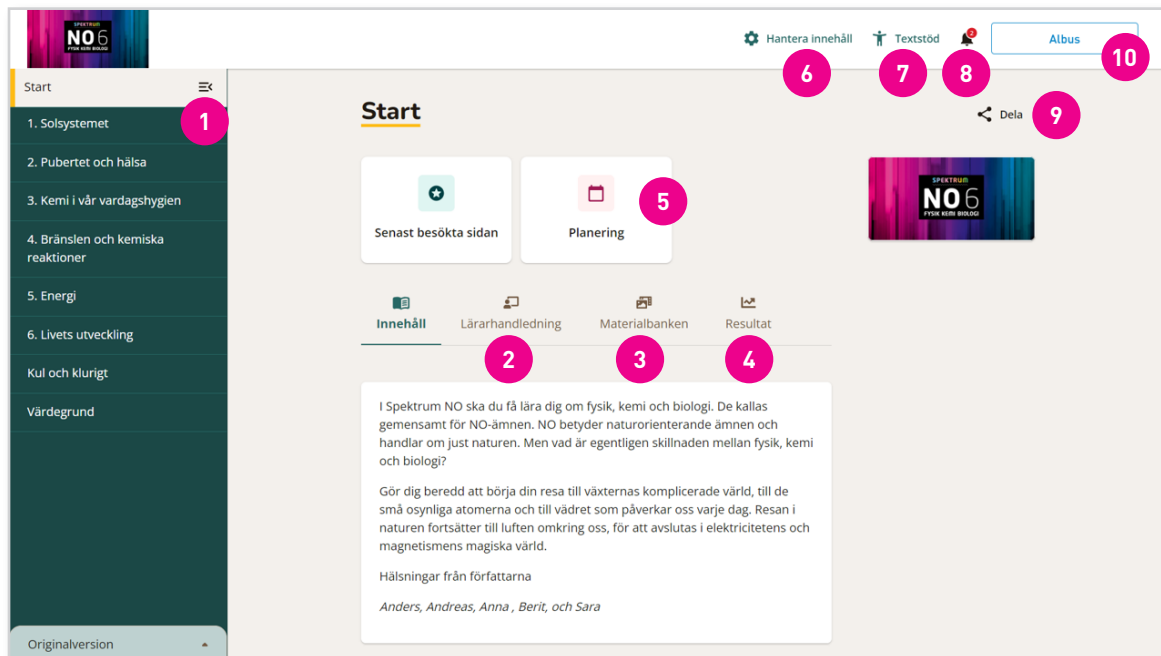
SPEKTRUM
NO 6
FYSIK KEMI BIOLOGI

Hantera innehåll
6
Textstöd
7
2
8
Albus
10

Start
1
1. Solsystemet
2. Pubertet och hälsa
3. Kemi i vår vardagshygien
4. Bränslen och kemiska reaktioner
5. Energi
6. Livets utveckling
Kul och klurigt
Värdegrund
Originalversion

Start

Dela
9

Senast besökta sidan
Planering
5

SPEKTRUM
NO 6
FYSIK KEMI BIOLOGI

Innehåll
Lärarhandledning
2
Materialbanken
3
Resultat
4

I Spektrum NO ska du få lära dig om fysik, kemi och biologi. De kallas gemensamt för NO-ämnen. NO betyder naturorienterande ämnen och handlar om just naturen. Men vad är egentligen skillnaden mellan fysik, kemi och biologi?

Gör dig beredd att börja din resa till växternas komplicerade värld, till de små osynliga atomerna och till vädret som påverkar oss varje dag. Resan i naturen fortsätter till luften omkring oss, för att avslutas i elektricitetens och magnetismens magiska värld.

Hälsningar från författarna

Anders, Andreas, Anna , Berit, och Sara